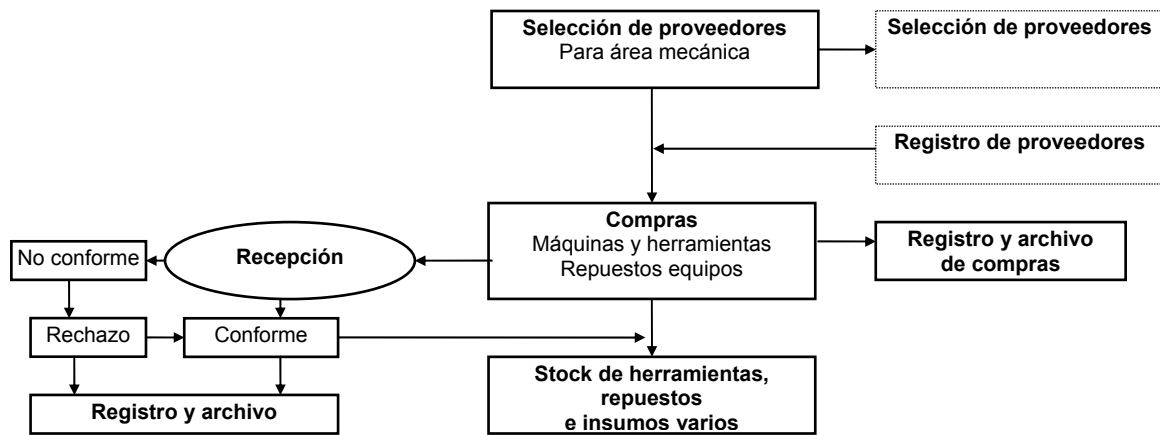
Selección de proveedores
Para área mecánica

Selección de proveedores

Registro de proveedores

Compras
Máquinas y herramientas
Repuestos equipos

Registro y archivo de compras

Recepción

No conforme

Rechazo

Conforme

Stock de herramientas, repuestos e insumos varios

Registro y archivo